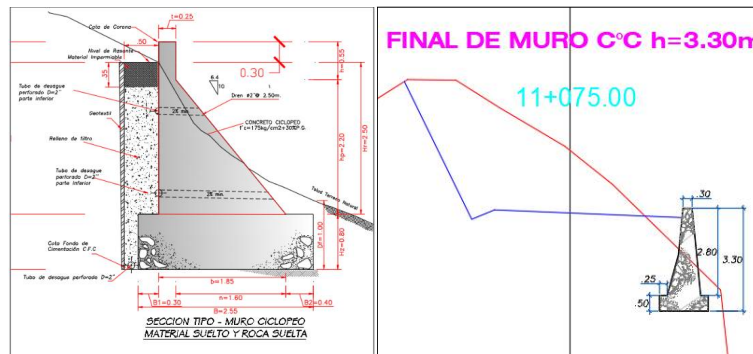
Cota de Corona
t=0.25
50
Nivel de Rasante
Material Impermeable
0.30
h1=0.55
35
6.4
10
Dren Ø2"@ 2.50m.
Tubo de desague perforado D=2" parte inferior
Geotextil
CONCRETO CICLOPEO
f'c=175kg/cm2+30%P.G.
Relleno de filtro
h=2.20
H=2.50
Tubo de desague perforado D=2" parte inferior
3% min.
Talud Terreno Natural
D=1.00
Cota Fondo de Cimentación C.F.C
H2=0.80
Tubo de desague perforado D=2"
b=1.85
B1=0.30
n=1.60
B2=0.40
B=2.55
SECCION TIPO - MURO CICLOPEO
MATERIAL SUELTO Y ROCA SUELTA

FINAL DE MURO C°C h=3.30m
11+075.00
30
2.80
3.30
25
.50